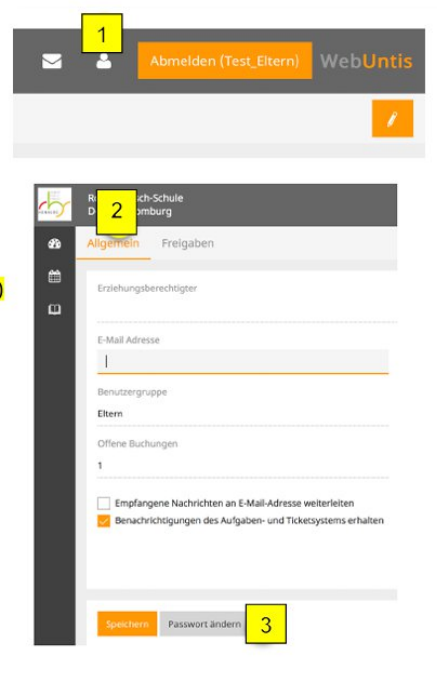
1

Abmelden (Test_Eltern)

WebUntis

Ro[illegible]ch-Schule
D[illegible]omburg

2

Allgemein

Freigaben

Erziehungsberechtigter

E-Mail Adresse

Benutzergruppe

Eltern

Offene Buchungen

1

Empfangene Nachrichten an E-Mail-Adresse weiterleiten

Benachrichtigungen des Aufgaben- und Ticketsystems erhalten

Speichern

Passwort ändern

3